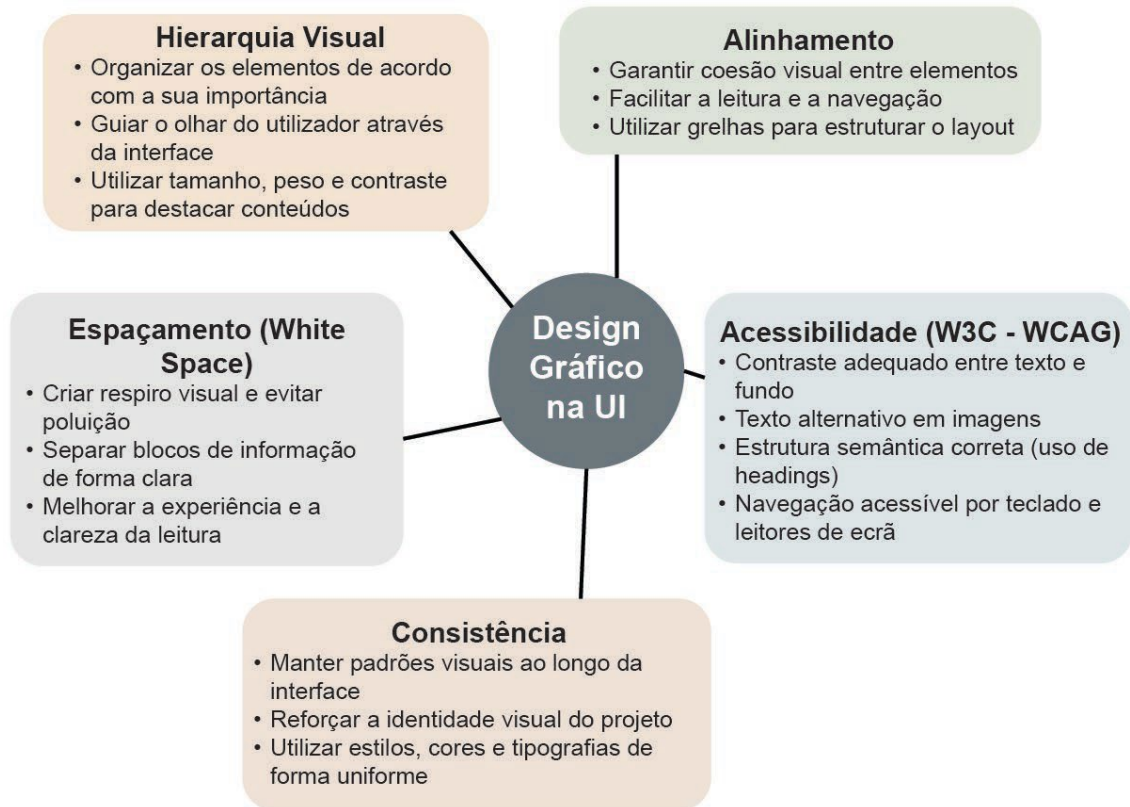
Hierarquia Visual
• Organizar os elementos de acordo com a sua importância
• Guiar o olhar do utilizador através da interface
• Utilizar tamanho, peso e contraste para destacar conteúdos

Alinhamento
• Garantir coesão visual entre elementos
• Facilitar a leitura e a navegação
• Utilizar grelhas para estruturar o layout

Espaçamento (White Space)
• Criar respiro visual e evitar poluição
• Separar blocos de informação de forma clara
• Melhorar a experiência e a clareza da leitura

Design Gráfico na UI

Acessibilidade (W3C - WCAG)
• Contraste adequado entre texto e fundo
• Texto alternativo em imagens
• Estrutura semântica correta (uso de headings)
• Navegação acessível por teclado e leitores de ecrã

Consistência
• Manter padrões visuais ao longo da interface
• Reforçar a identidade visual do projeto
• Utilizar estilos, cores e tipografias de forma uniforme